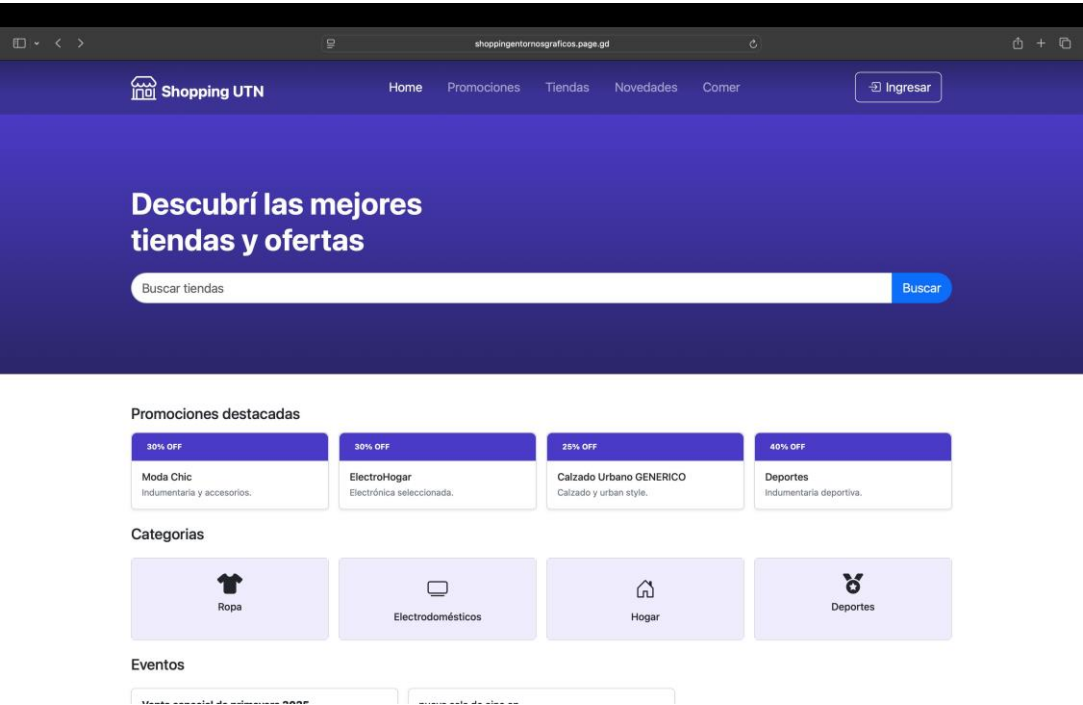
shoppingentornosgraficos.page.gd

Shopping UTN

Home Promociones Tiendas Novedades Comer

Ingresar

Descubrí las mejores tiendas y ofertas

Buscar tiendas

Buscar

Promociones destacadas

30% OFF
Moda Chic
Indumentaria y accesorios.

30% OFF
ElectroHogar
Electrónica seleccionada.

25% OFF
Calzado Urbano GENERICO
Calzado y urban style.

40% OFF
Deportes
Indumentaria deportiva.

Categorias

Ropa

Electrodomésticos

Hogar

Deportes

Eventos

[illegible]

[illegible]